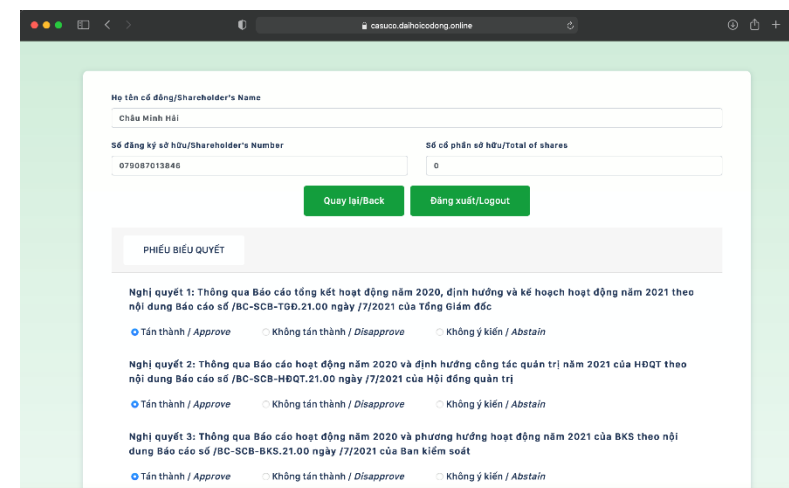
casuco.daihoicodong.online

Họ tên cổ đông/Shareholder's Name

Châu Minh Hải

Số đăng ký sở hữu/Shareholder's Number

079087013846

Số cổ phần sở hữu/Total of shares

0

Quay lại/Back

Đăng xuất/Logout

PHIẾU BIỂU QUYẾT

Nghị quyết 1: Thông qua Báo cáo tổng kết hoạt động năm 2020, định hướng và kế hoạch hoạt động năm 2021 theo nội dung Báo cáo số /BC-SCB-TGĐ.21.00 ngày /7/2021 của Tổng Giám đốc

Tán thành / *Approve* Không tán thành / *Disapprove* Không ý kiến / *Abstain*

Nghị quyết 2: Thông qua Báo cáo hoạt động năm 2020 và định hướng công tác quản trị năm 2021 của HĐQT theo nội dung Báo cáo số /BC-SCB-HĐQT.21.00 ngày /7/2021 của Hội đồng quản trị

Tán thành / *Approve* Không tán thành / *Disapprove* Không ý kiến / *Abstain*

Nghị quyết 3: Thông qua Báo cáo hoạt động năm 2020 và phương hướng hoạt động năm 2021 của BKS theo nội dung Báo cáo số /BC-SCB-BKS.21.00 ngày /7/2021 của Ban kiểm soát

Tán thành / *Approve* Không tán thành / *Disapprove* Không ý kiến / *Abstain*